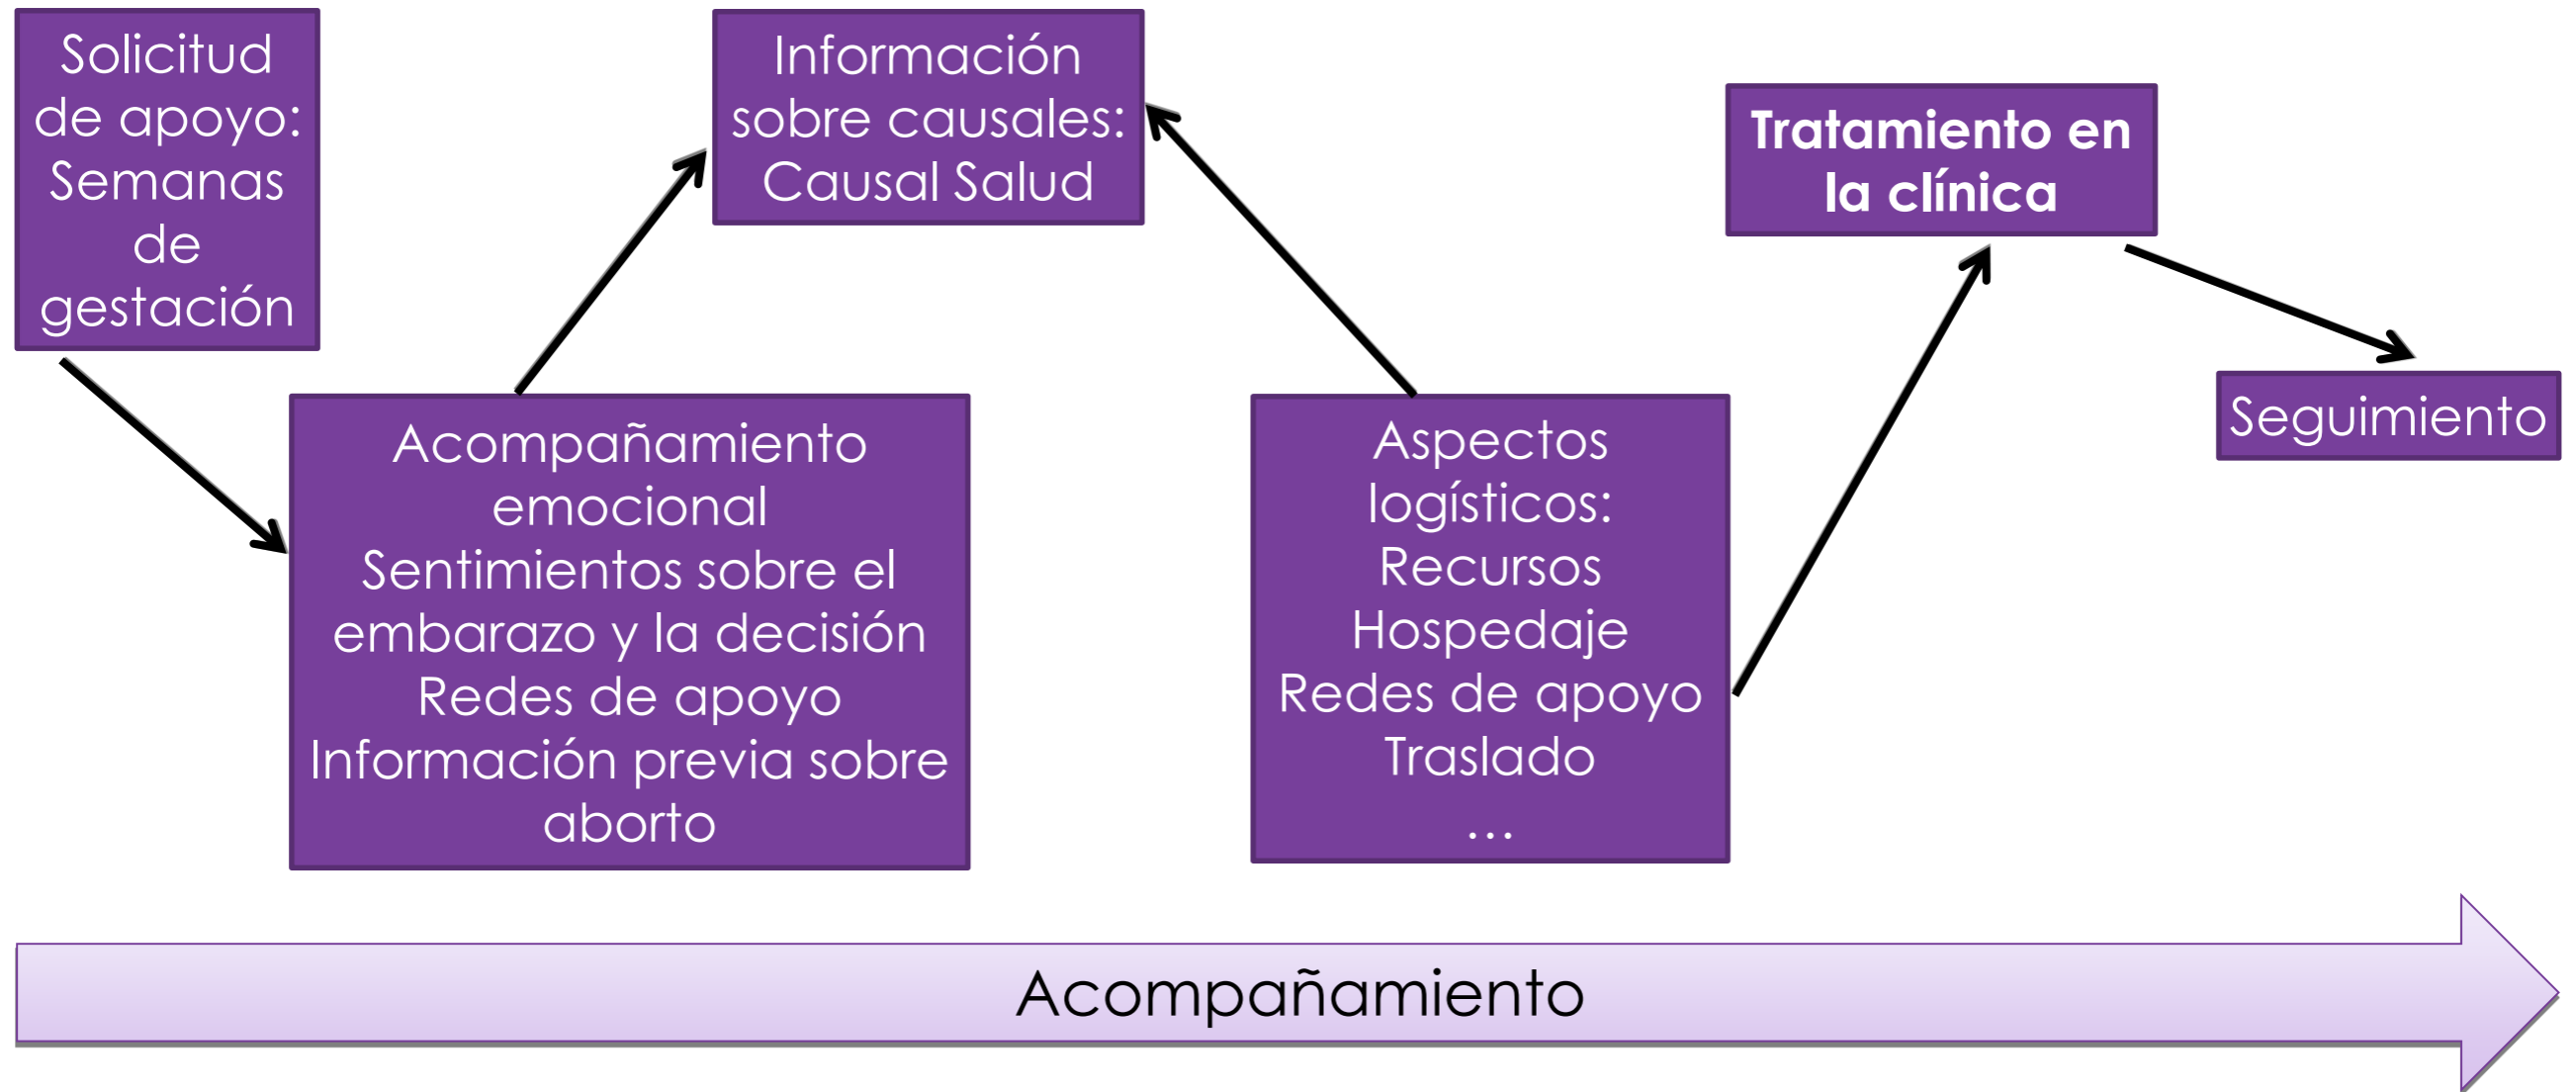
Solicitud de apoyo: Semanas de gestación

Acompañamiento emocional
Sentimientos sobre el embarazo y la decisión
Redes de apoyo
Información previa sobre aborto

Información sobre causales: Causal Salud

Aspectos logísticos:
Recursos
Hospedaje
Redes de apoyo
Traslado
...

**Tratamiento en la clínica**

Seguimiento

Acompañamiento